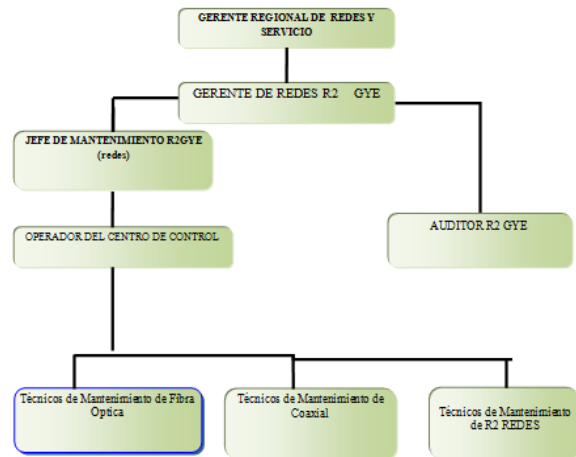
GERENTE REGIONAL DE REDES Y SERVICIO

GERENTE DE REDES R2 GYE

JEFE DE MANTENIMIENTO R2GYE (redes)

OPERADOR DEL CENTRO DE CONTROL

AUDITOR R2 GYE

Técnicos de Mantenimiento de Fibra Optica

Técnicos de Mantenimiento de Coaxial

Técnicos de Mantenimiento de R2 REDES